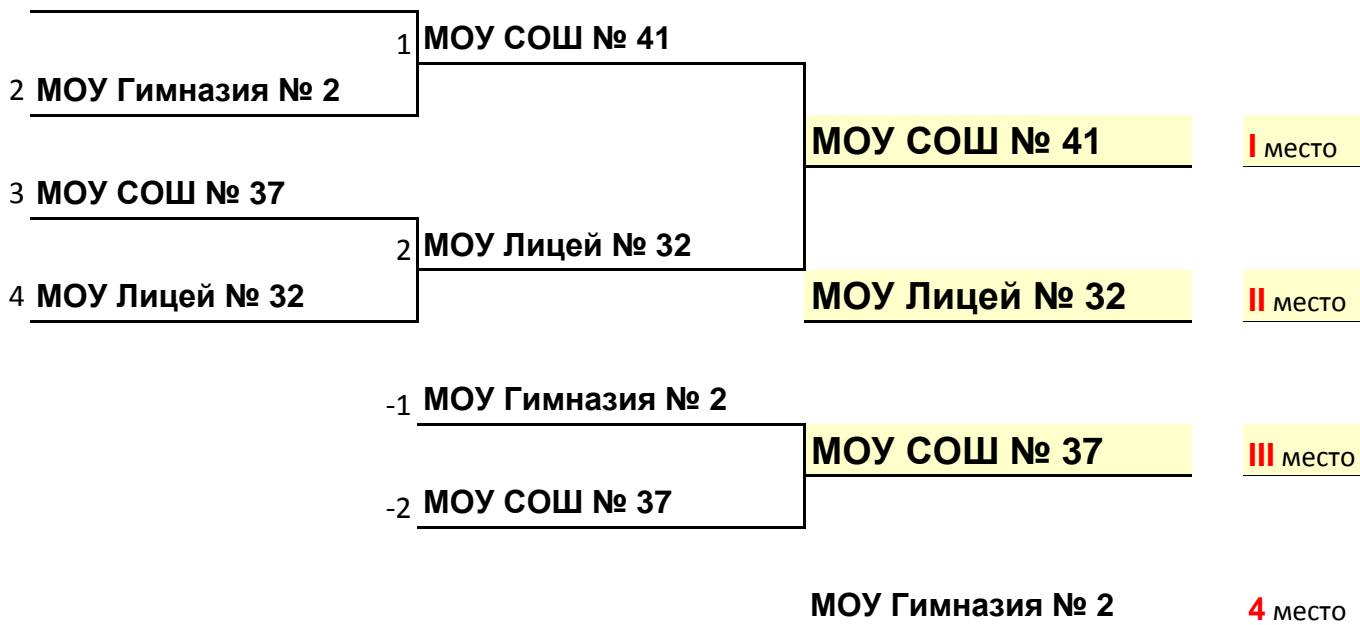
1 МОУ СОШ № 41

2 МОУ Гимназия № 2

МОУ СОШ № 41 I место

3 МОУ СОШ № 37

2 МОУ Лицей № 32

4 МОУ Лицей № 32

МОУ Лицей № 32 II место

-1 МОУ Гимназия № 2

МОУ СОШ № 37 III место

-2 МОУ СОШ № 37

МОУ Гимназия № 2 4 место